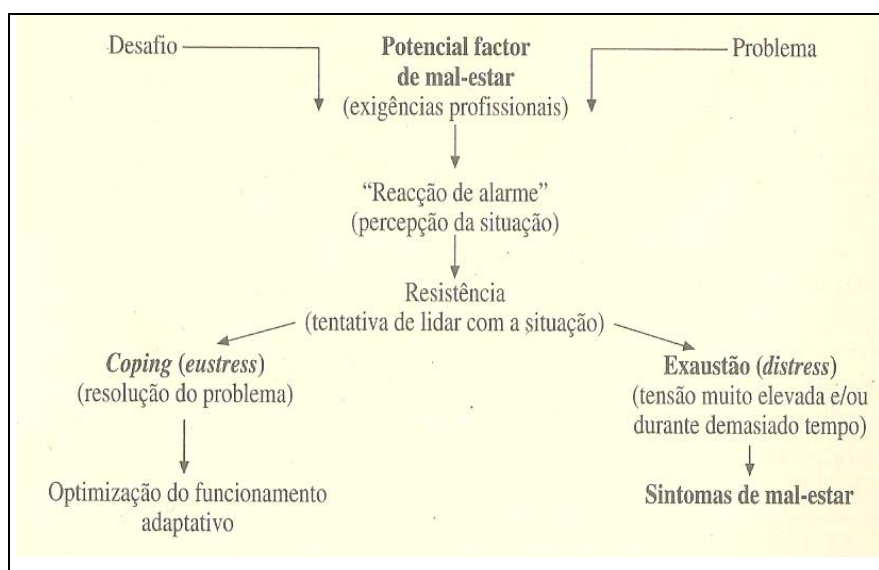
Desafio

Potencial factor de mal-estar
(exigências profissionais)

Problema

"Reacção de alarme"
(percepção da situação)

Resistência
(tentativa de lidar com a situação)

Coping (eustress)
(resolução do problema)

Exaustão (distress)
(tensão muito elevada e/ou durante demasiado tempo)

Optimização do funcionamento adaptativo

Sintomas de mal-estar